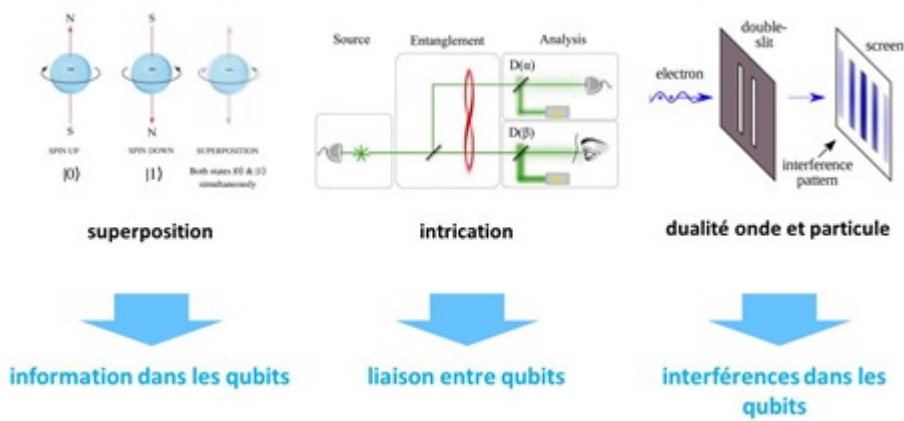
N
S
S
N
SPIN UP
SPIN DOWN
SUPERPOSITION
|0⟩
|1⟩
Both states |0⟩ & |1⟩ simultaneously

Source
Entanglement
Analysis
D(α)
D(β)

electron
double-slit
screen
interference pattern

superposition

intrication

dualité onde et particule

information dans les qubits

liaison entre qubits

interférences dans les qubits